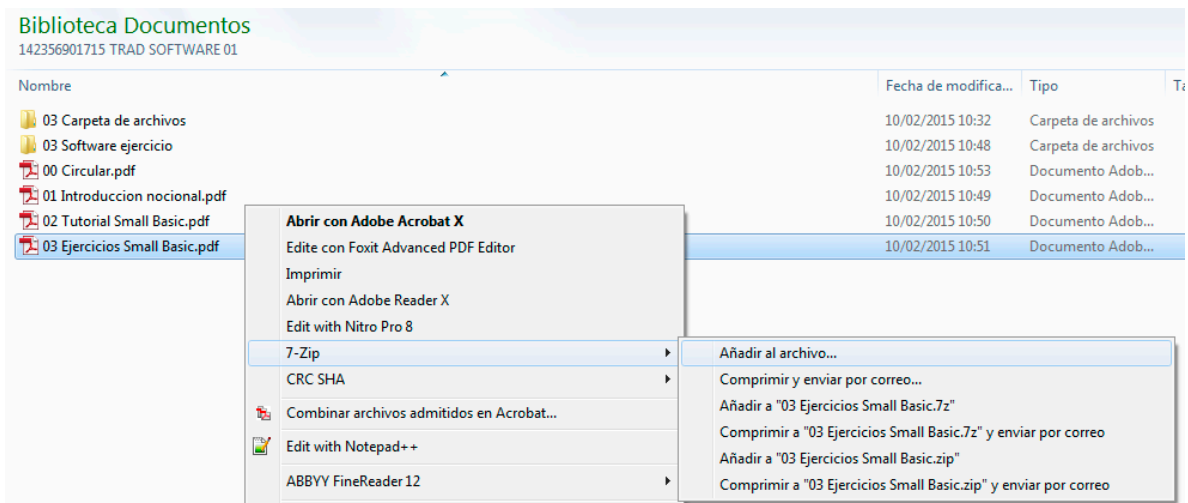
Biblioteca Documentos
142356901715 TRAD SOFTWARE 01

| Nombre | Fecha de modifica... | Tipo | Ta |
|---|---|---|---|
| 03 Carpeta de archivos | 10/02/2015 10:32 | Carpeta de archivos | |
| 03 Software ejercicio | 10/02/2015 10:48 | Carpeta de archivos | |
| 00 Circular.pdf | 10/02/2015 10:53 | Documento Adob... | |
| 01 Introduccion nocional.pdf | 10/02/2015 10:49 | Documento Adob... | |
| 02 Tutorial Small Basic.pdf | 10/02/2015 10:50 | Documento Adob... | |
| 03 Ejercicios Small Basic.pdf | 10/02/2015 10:51 | Documento Adob... | |

Abrir con Adobe Acrobat X
Edite con Foxit Advanced PDF Editor
Imprimir
Abrir con Adobe Reader X
Edit with Nitro Pro 8
7-Zip
CRC SHA
Combinar archivos admitidos en Acrobat...
Edit with Notepad++
ABBYY FineReader 12

Añadir al archivo...
Comprimir y enviar por correo...
Añadir a "03 Ejercicios Small Basic.7z"
Comprimir a "03 Ejercicios Small Basic.7z" y enviar por correo
Añadir a "03 Ejercicios Small Basic.zip"
Comprimir a "03 Ejercicios Small Basic.zip" y enviar por correo